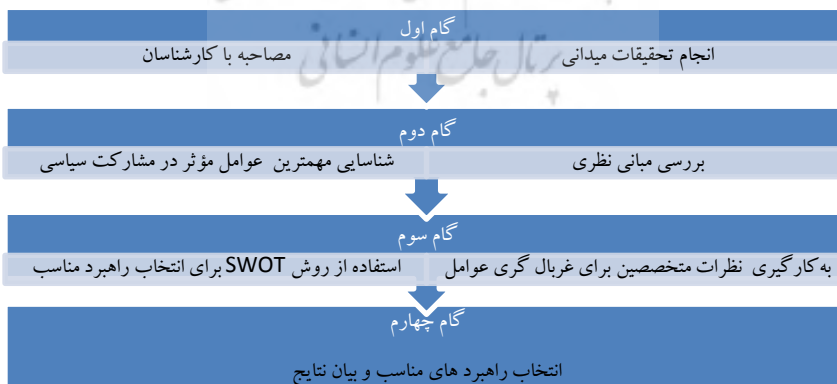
گام اول

انجام تحقیقات میدانی

مصاحبه با کارشناسان

گام دوم

بررسی مبانی نظری

شناسایی مهمترین عوامل مؤثر در مشارکت سیاسی

گام سوم

به‌کارگیری نظرات متخصصین برای غربال گری عوامل

استفاده از روش SWOT برای انتخاب راهبرد مناسب

گام چهارم

انتخاب راهبرد های مناسب و بیان نتایج

پرتال جامع علوم انسانی